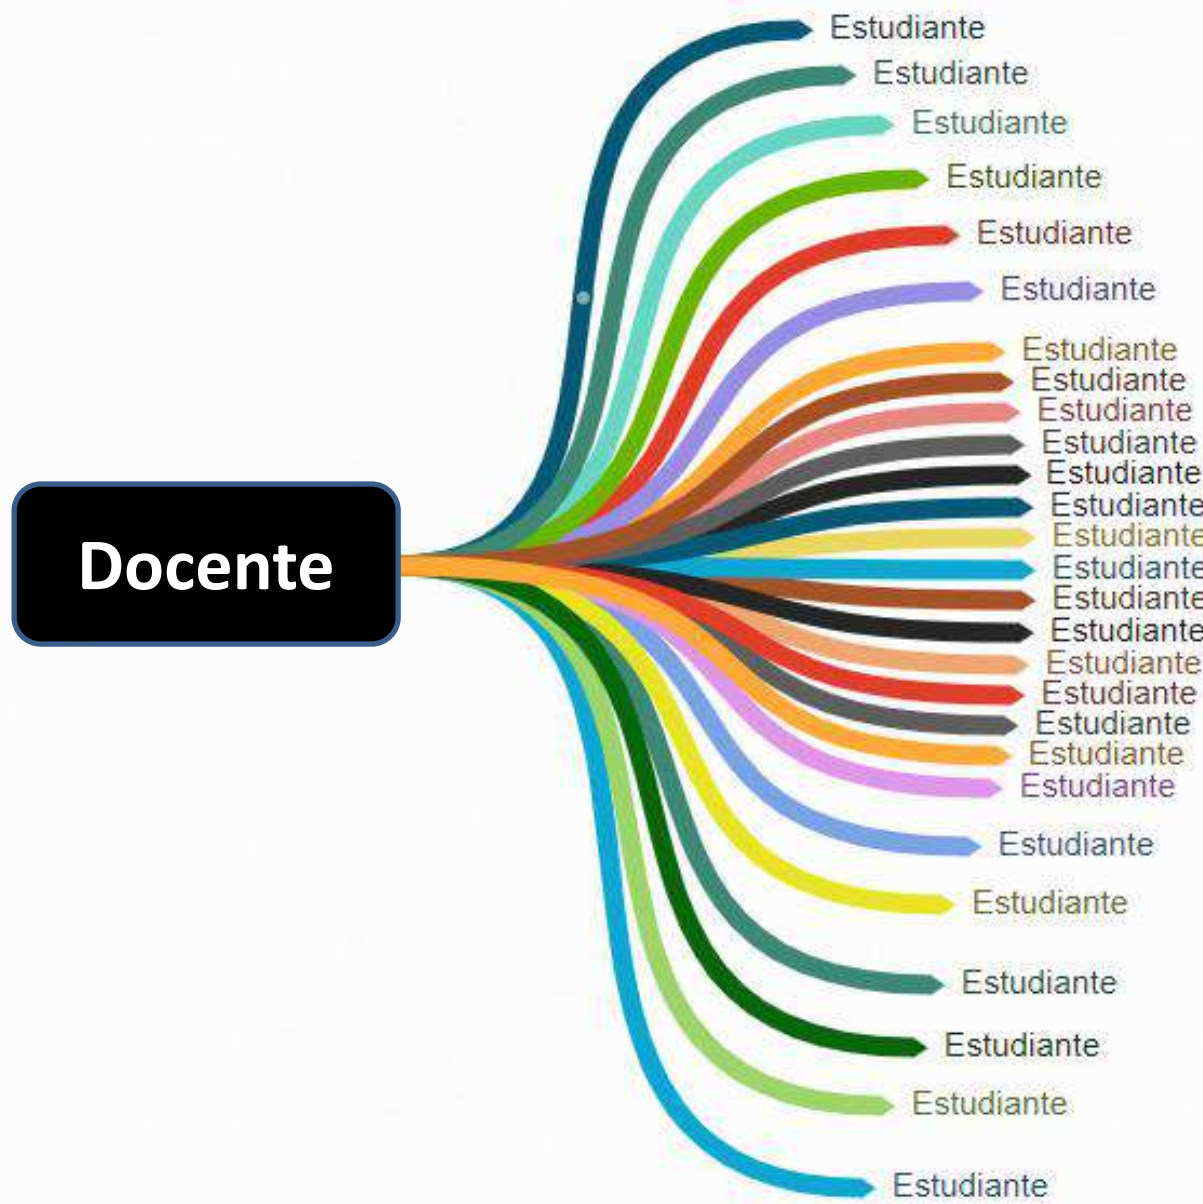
Docente

Estudiante
Estudiante
Estudiante
Estudiante
Estudiante
Estudiante
Estudiante
Estudiante
Estudiante
Estudiante
Estudiante
Estudiante
Estudiante
Estudiante
Estudiante
Estudiante
Estudiante
Estudiante
Estudiante
Estudiante
Estudiante
Estudiante
Estudiante
Estudiante
Estudiante
Estudiante
Estudiante